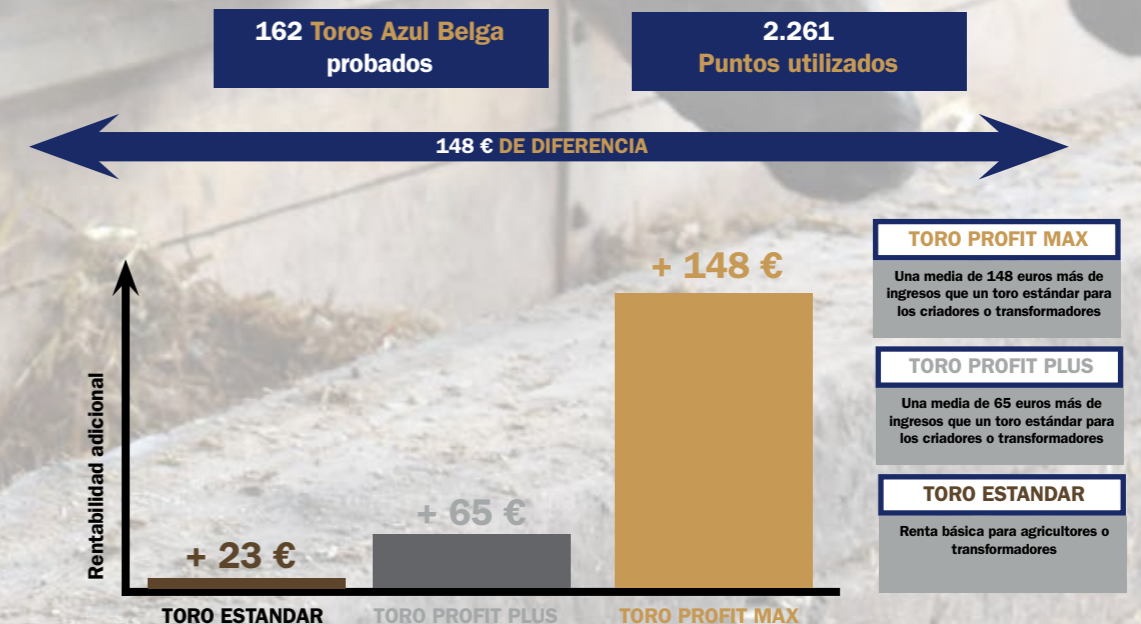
162 Toros Azul Belga probados

2.261 Puntos utilizados

148 € DE DIFERENCIA

Rentabilidad adicional

+ 23 €

+ 65 €

+ 148 €

TORO ESTANDAR

TORO PROFIT PLUS

TORO PROFIT MAX

TORO PROFIT MAX

Una media de 148 euros más de ingresos que un toro estándar para los criadores o transformadores

TORO PROFIT PLUS

Una media de 65 euros más de ingresos que un toro estándar para los criadores o transformadores

TORO ESTANDAR

Renta básica para agricultores o transformadores